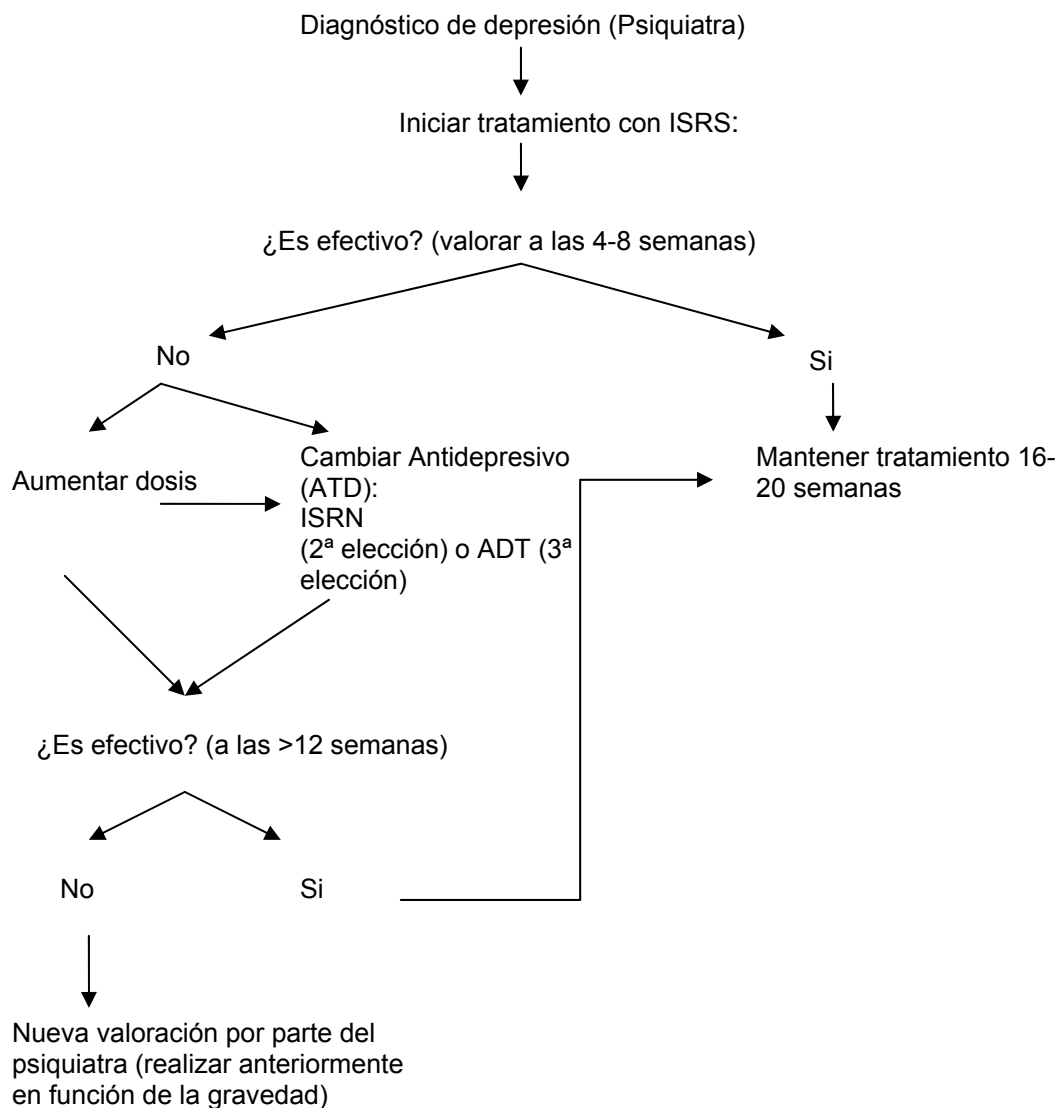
Diagnóstico de depresión (Psiquiatra)

Iniciar tratamiento con ISRS:

¿Es efectivo? (valorar a las 4-8 semanas)

No

Si

Mantener tratamiento 16-20 semanas

Aumentar dosis

Cambiar Antidepresivo (ATD):
ISRN
(2ª elección) o ADT (3ª elección)

¿Es efectivo? (a las >12 semanas)

No

Si

Nueva valoración por parte del psiquiatra (realizar anteriormente en función de la gravedad)